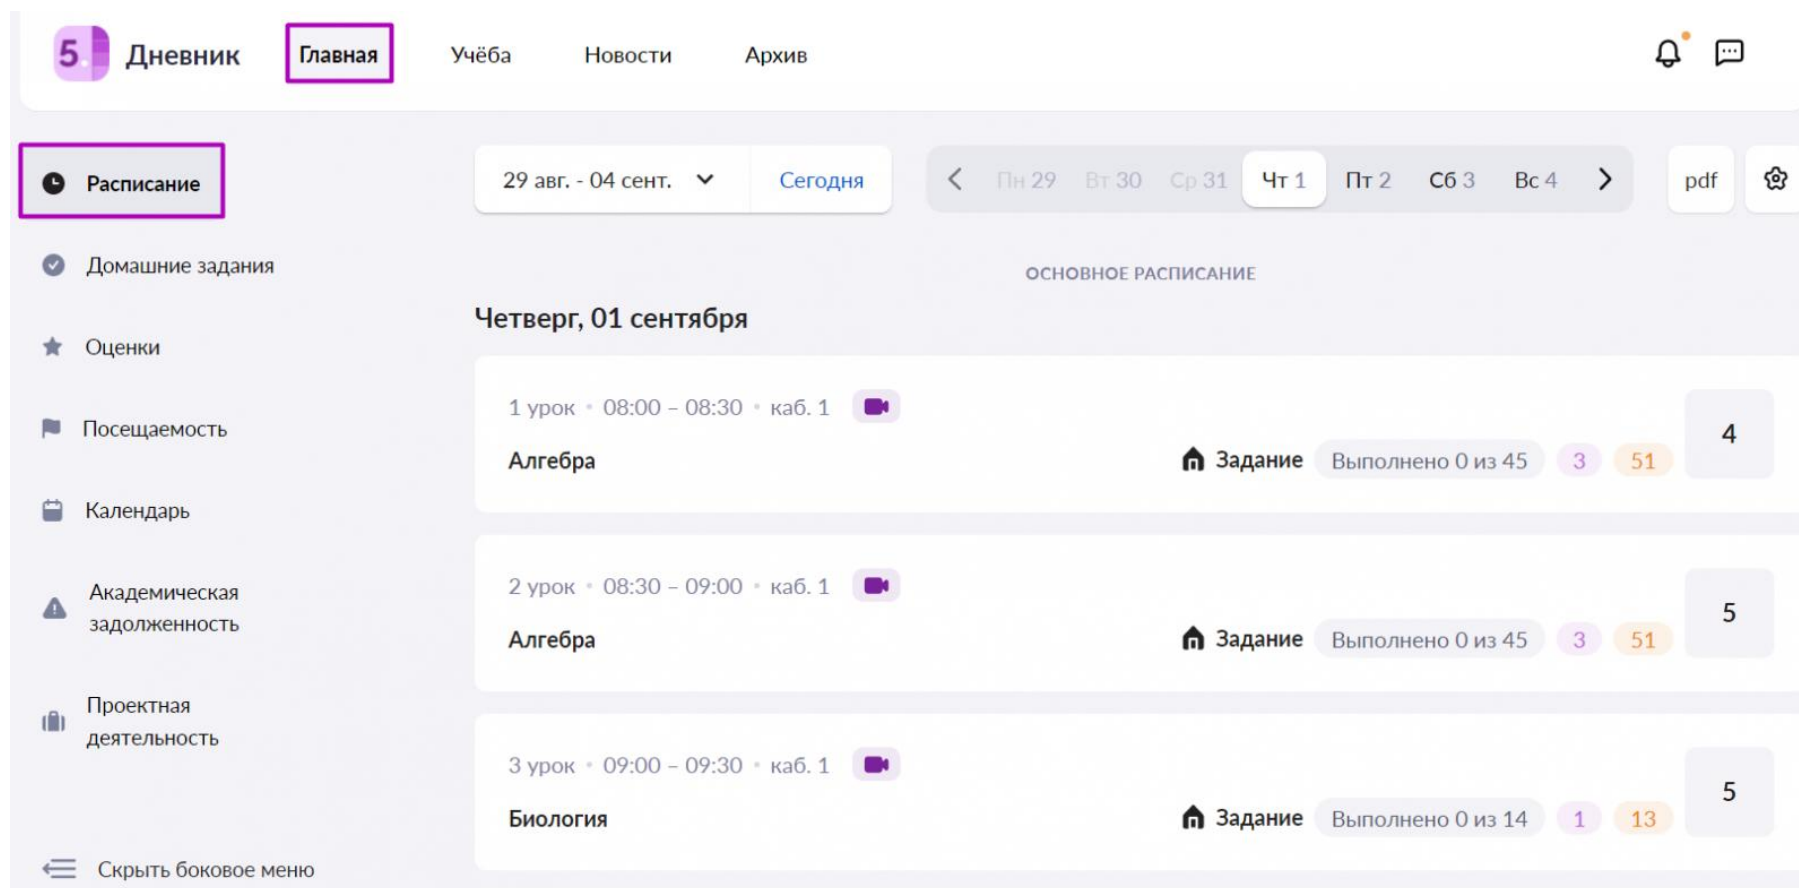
5 Дневник Главная Учёба Новости Архив

Расписание

Домашние задания

Оценки

Посещаемость

Календарь

Академическая задолженность

Проектная деятельность

Скрыть боковое меню

29 авг. - 04 сент. Сегодня

Пн 29 Вт 30 Ср 31 Чт 1 Пт 2 Сб 3 Вс 4

pdf

ОСНОВНОЕ РАСПИСАНИЕ

Четверг, 01 сентября

1 урок • 08:00 – 08:30 • каб. 1
Алгебра
Задание Выполнено 0 из 45 3 51
4

2 урок • 08:30 – 09:00 • каб. 1
Алгебра
Задание Выполнено 0 из 45 3 51
5

3 урок • 09:00 – 09:30 • каб. 1
Биология
Задание Выполнено 0 из 14 1 13
5